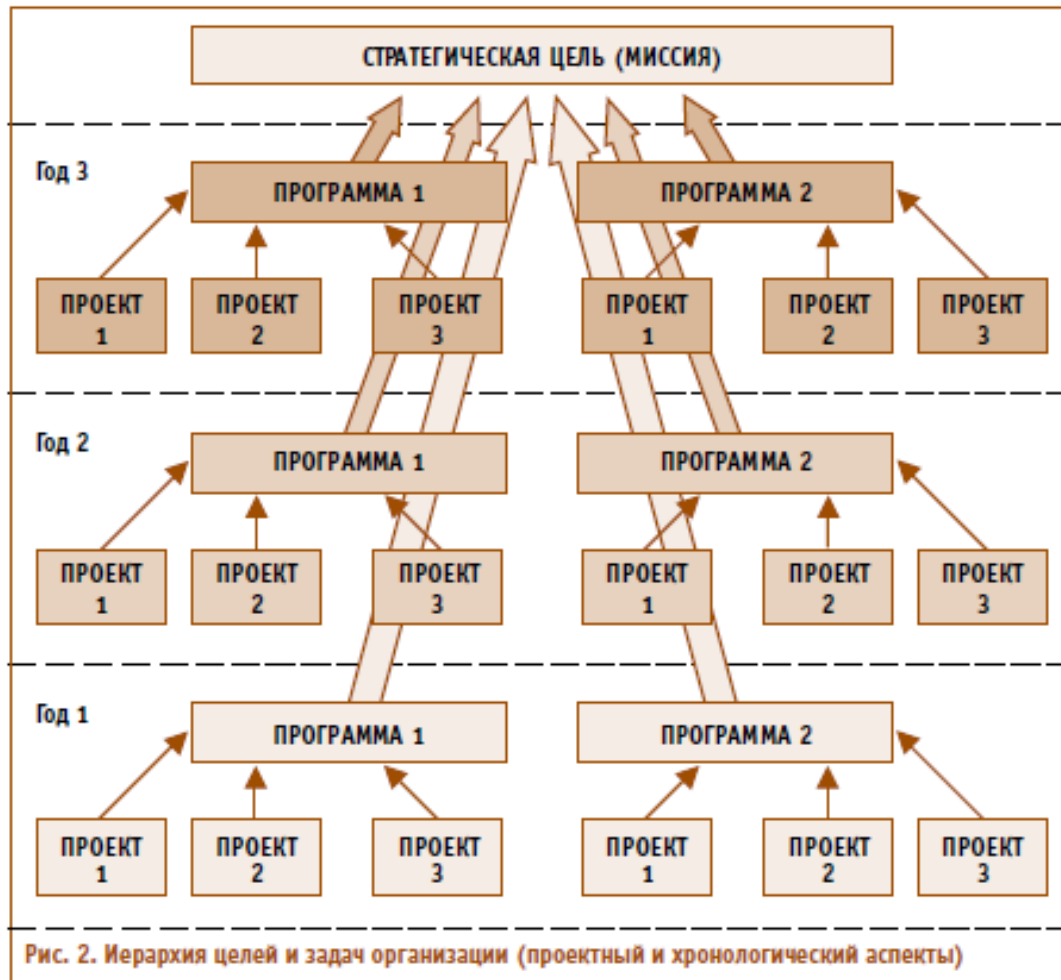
СТРАТЕГИЧЕСКАЯ ЦЕЛЬ (МИССИЯ)

Год 3

ПРОГРАММА 1

ПРОГРАММА 2

ПРОЕКТ 1

ПРОЕКТ 2

ПРОЕКТ 3

ПРОЕКТ 1

ПРОЕКТ 2

ПРОЕКТ 3

Год 2

ПРОГРАММА 1

ПРОГРАММА 2

ПРОЕКТ 1

ПРОЕКТ 2

ПРОЕКТ 3

ПРОЕКТ 1

ПРОЕКТ 2

ПРОЕКТ 3

Год 1

ПРОГРАММА 1

ПРОГРАММА 2

ПРОЕКТ 1

ПРОЕКТ 2

ПРОЕКТ 3

ПРОЕКТ 1

ПРОЕКТ 2

ПРОЕКТ 3

Рис. 2. Иерархия целей и задач организации (проектный и хронологический аспекты)